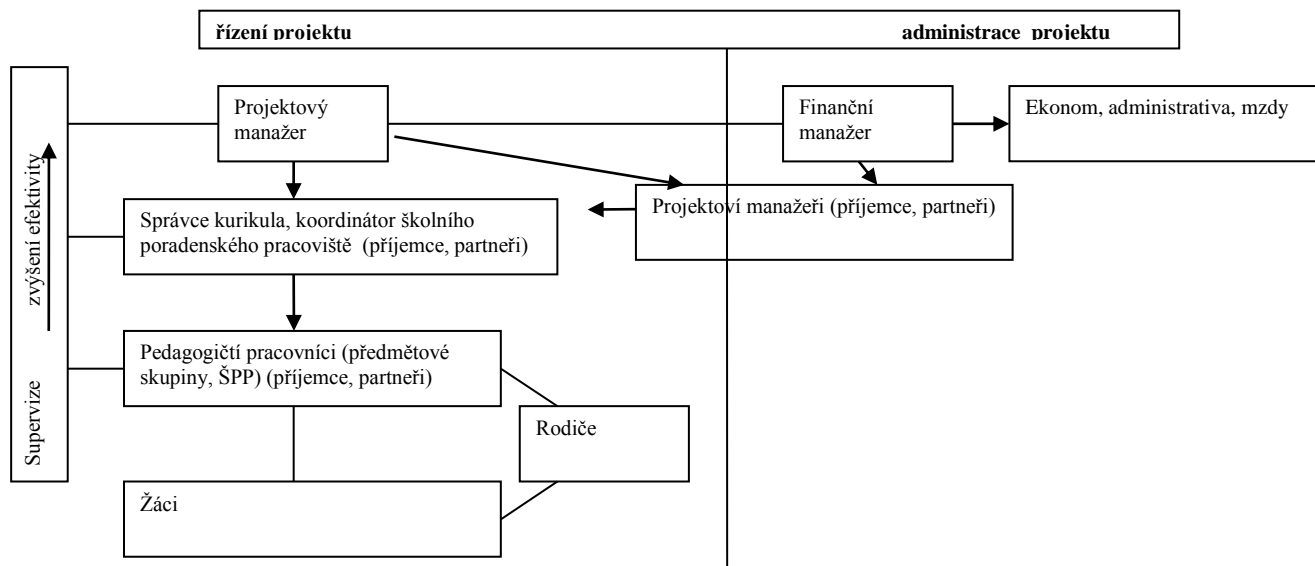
řízení projektu

administrace projektu

Supervize

zvýšení efektivity

Projektový manažer

Finanční manažer

Ekonom, administrativa, mzdy

Projektoví manažeři (příjemce, partneři)

Správce kurikula, koordinátor školního poradenského pracoviště (příjemce, partneři)

Pedagogičtí pracovníci (předmětové skupiny, ŠPP) (příjemce, partneři)

Rodiče

Žáci